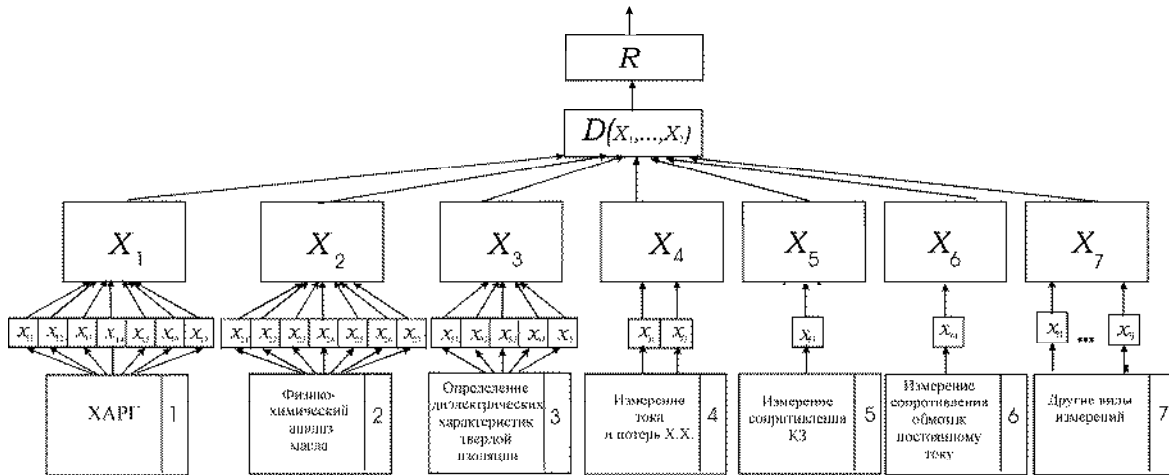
$R$

$D(X_1,...,X_7)$

$X_1$

$X_2$

$X_3$

$X_4$

$X_5$

$X_6$

$X_7$

$x_{11}$ $x_{12}$ $x_{13}$ $x_{14}$ $x_{15}$ $x_{16}$ $x_{17}$

$x_{21}$ $x_{22}$ $x_{23}$ $x_{24}$ $x_{25}$ $x_{26}$ $x_{27}$

$x_{31}$ $x_{32}$ $x_{33}$ $x_{34}$ $x_{35}$

$x_{41}$ $x_{42}$

$x_{51}$

$x_{61}$

$x_{71}$ ... $x_{7j}$

ХАРГ 1

Физико-химический анализ масла 2

Определение диэлектрических характеристик твердой изоляции 3

Измерение тока и потерь Х.Х. 4

Измерение сопротивления КЗ 5

Измерение сопротивления обмоток постоянному току 6

Другие виды измерений 7